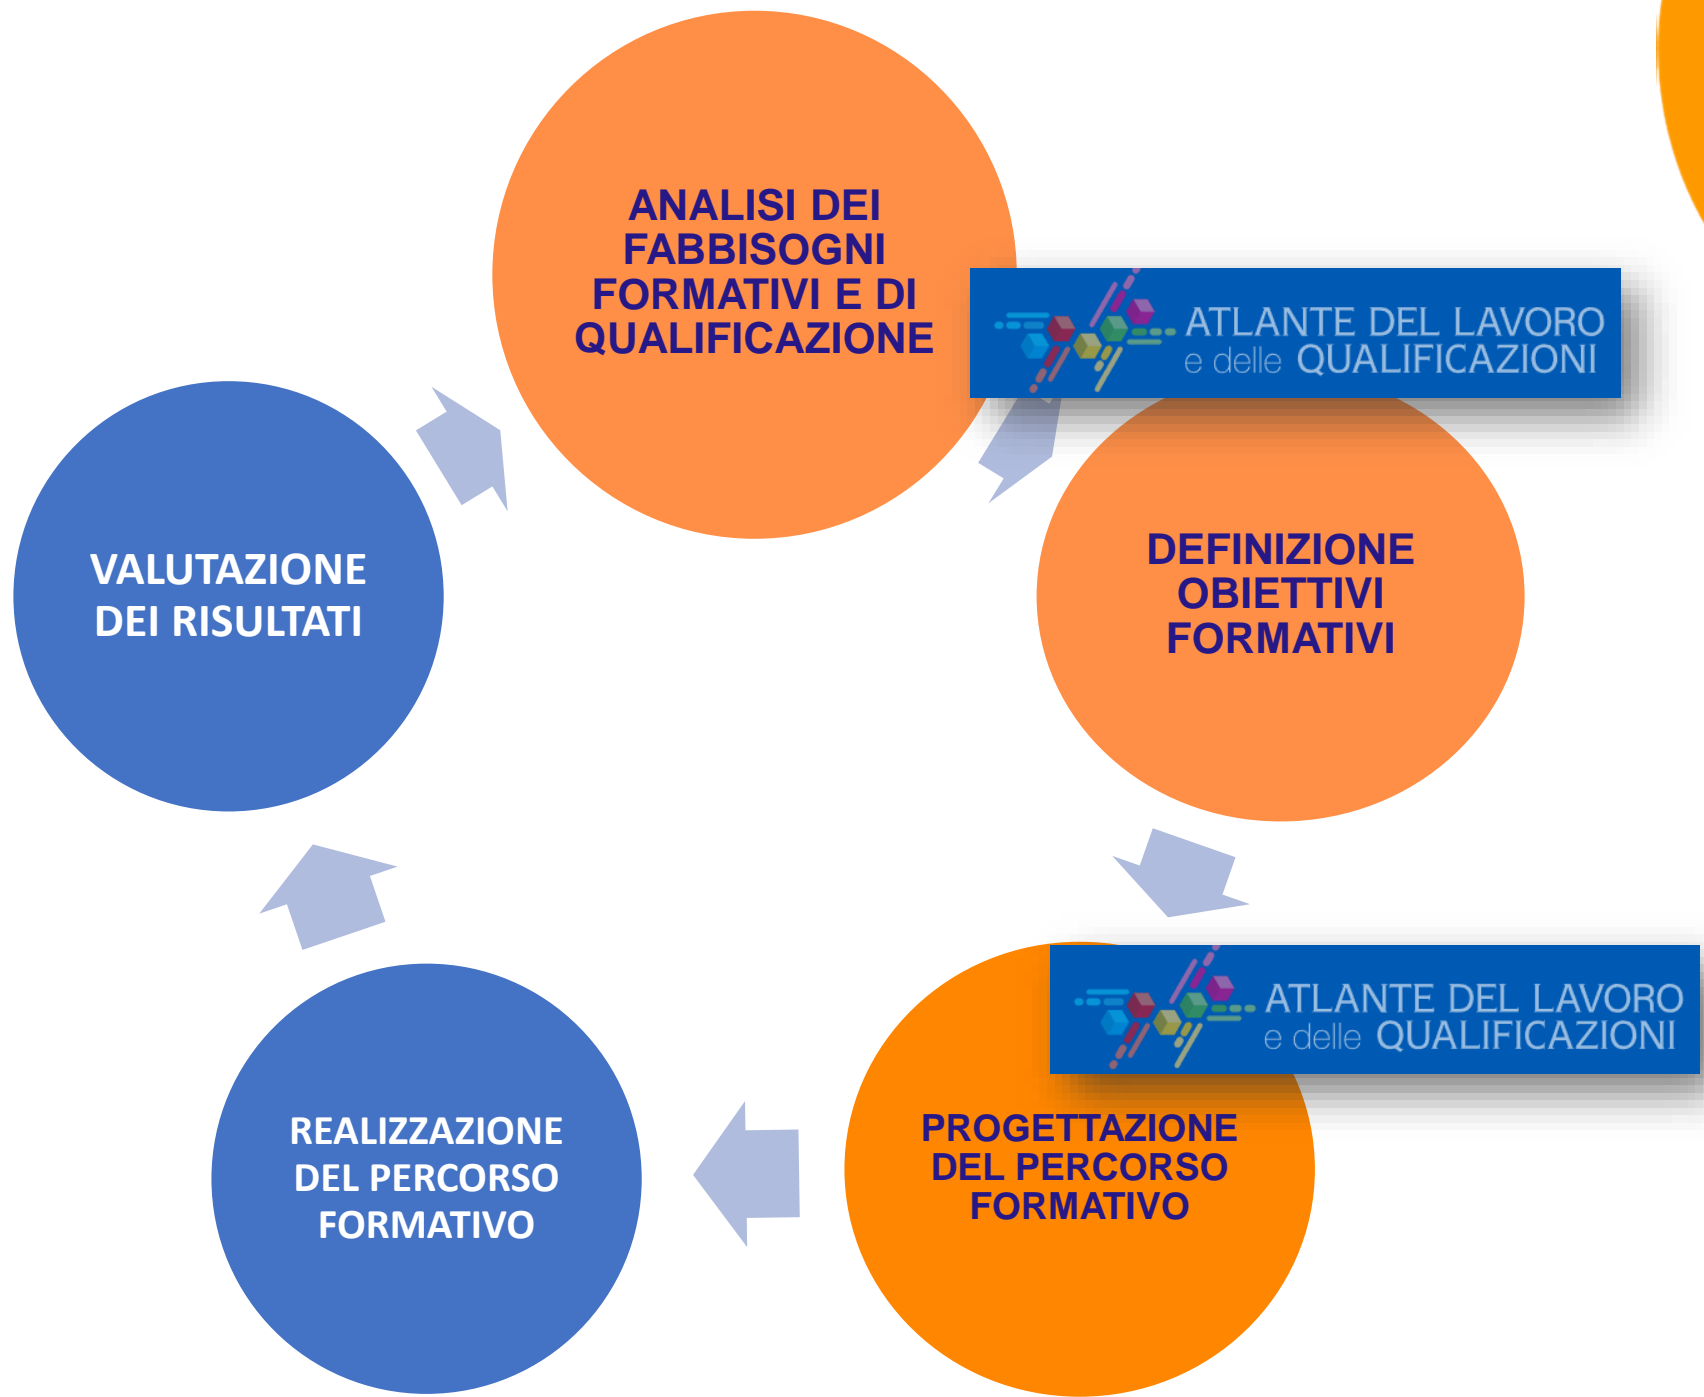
ANALISI DEI FABBISOGNI FORMATIVI E DI QUALIFICAZIONE

ATLANTE DEL LAVORO e delle QUALIFICAZIONI

DEFINIZIONE OBIETTIVI FORMATIVI

ATLANTE DEL LAVORO e delle QUALIFICAZIONI

PROGETTAZIONE DEL PERCORSO FORMATIVO

REALIZZAZIONE DEL PERCORSO FORMATIVO

VALUTAZIONE DEI RISULTATI